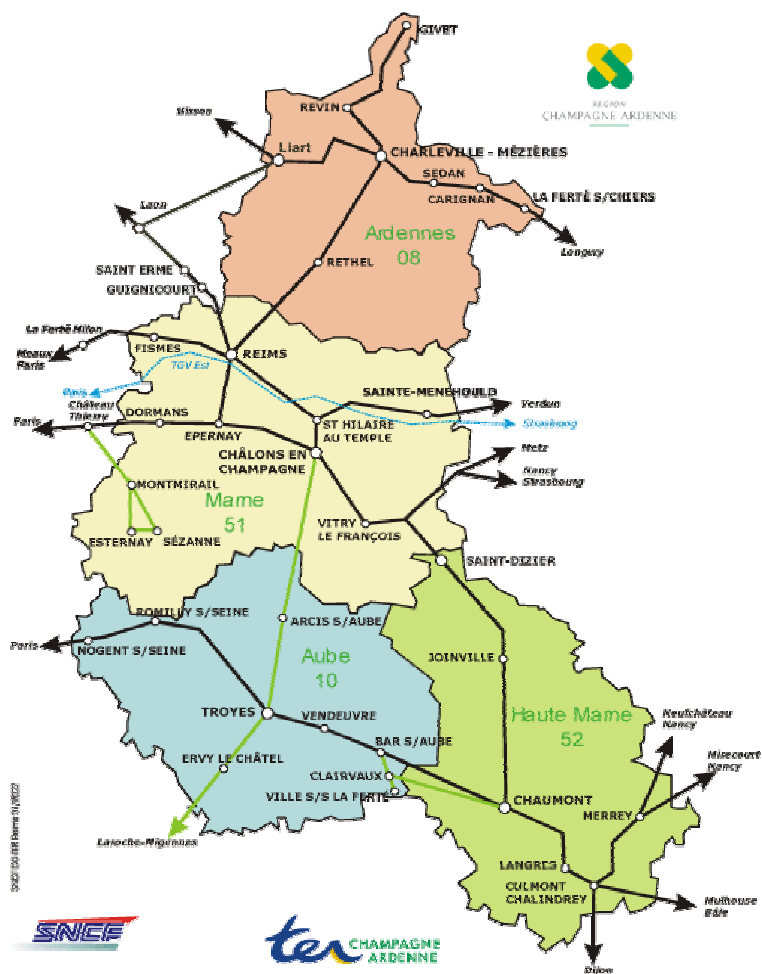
GIVET

REGION
CHAMPAGNE ARDENNE

Hirson

REVIN

Liart

CHARLEVILLE - MÉZIÈRES

SEDAN

CARIGNAN

LA FERTÉ S/CHIERS

Laon

Longuy

Ardennes
08

RETHEL

SAINT ERME

GUIGNICOURT

La Ferté Milon

Meaux
Paris

FISMES

REIMS

Paris

TGV Est

SAINTE-MENEHOULD

Verdun

Château
Thierry

Paris

DORMANS

EPERNAY

ST HILAIRE
AU TEMPLE

Strasbourg

CHÂLONS EN
CHAMPAGNE

Metz

Nancy
Strasbourg

MONTMIRAIL

Marne
51

ESTERNAY

SÉZANNE

VITRY
LE FRANÇOIS

SAINT-DIZIER

ROMILLY S/SEINE

ARCIS S/AUBE

Paris

NOGENT S/SEINE

Aube
10

JOINVILLE

TROYES

VENDEUVRE

Haute Marne
52

Neufchâteau
Nancy

BAR S/AUBE

ERVY LE CHÂTEL

CLAIRVAUX

Mirecourt
Nancy

VILLE S/S LA FERTÉ

CHAUMONT

MERREY

Laroche-Migennes

LANGRES

CULMONT
CHALINDREY

Mulhouse
Bâle

Dijon

SNCF

ter CHAMPAGNE
ARDENNE